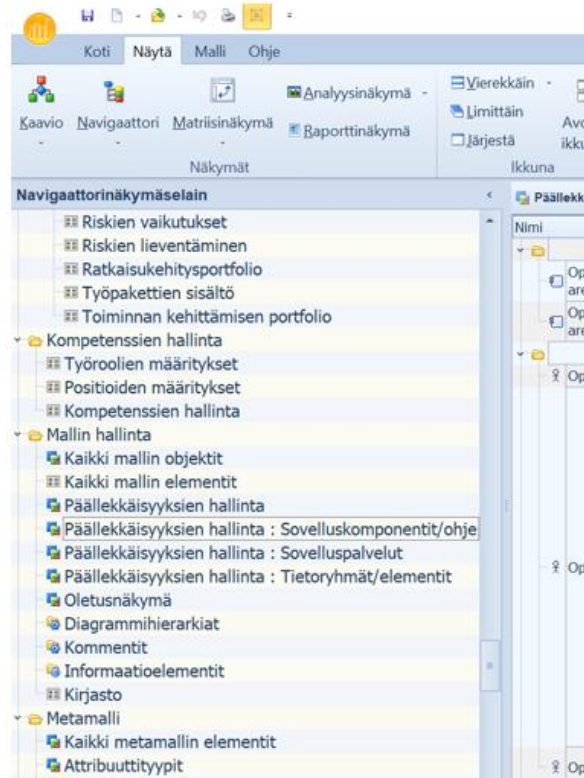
Koti Näytä Malli Ohje

Kaavio Navigaattori Matriisinäkymä Analyysinäkymä Raporttinäkymä

Näkymät

Vierekkäin Limittäin Järjestä Avo ikku

Ikkuna

Navigaattorinäkymäselain

Riskien vaikutukset
Riskien lieventäminen
Ratkaisukehitysportfolio
Työpakettien sisältö
Toiminnan kehittämisen portfolio
Kompetenssien hallinta
Työroolien määritykset
Positioiden määritykset
Kompetenssien hallinta
Mallin hallinta
Kaikki mallin objektit
Kaikki mallin elementit
Päällekkäisyyksien hallinta
Päällekkäisyyksien hallinta : Sovelluskomponentit/ohje
Päällekkäisyyksien hallinta : Sovelluspalvelut
Päällekkäisyyksien hallinta : Tietoryhmät/elementit
Oletusnäkymä
Diagrammihierarkiat
Kommentit
Informaatioelementit
Kirjasto
Metamalli
Kaikki metamallin elementit
Attribuuttityypit

Päällekk

Nimi

Op are
Op are
Op
Op
Op